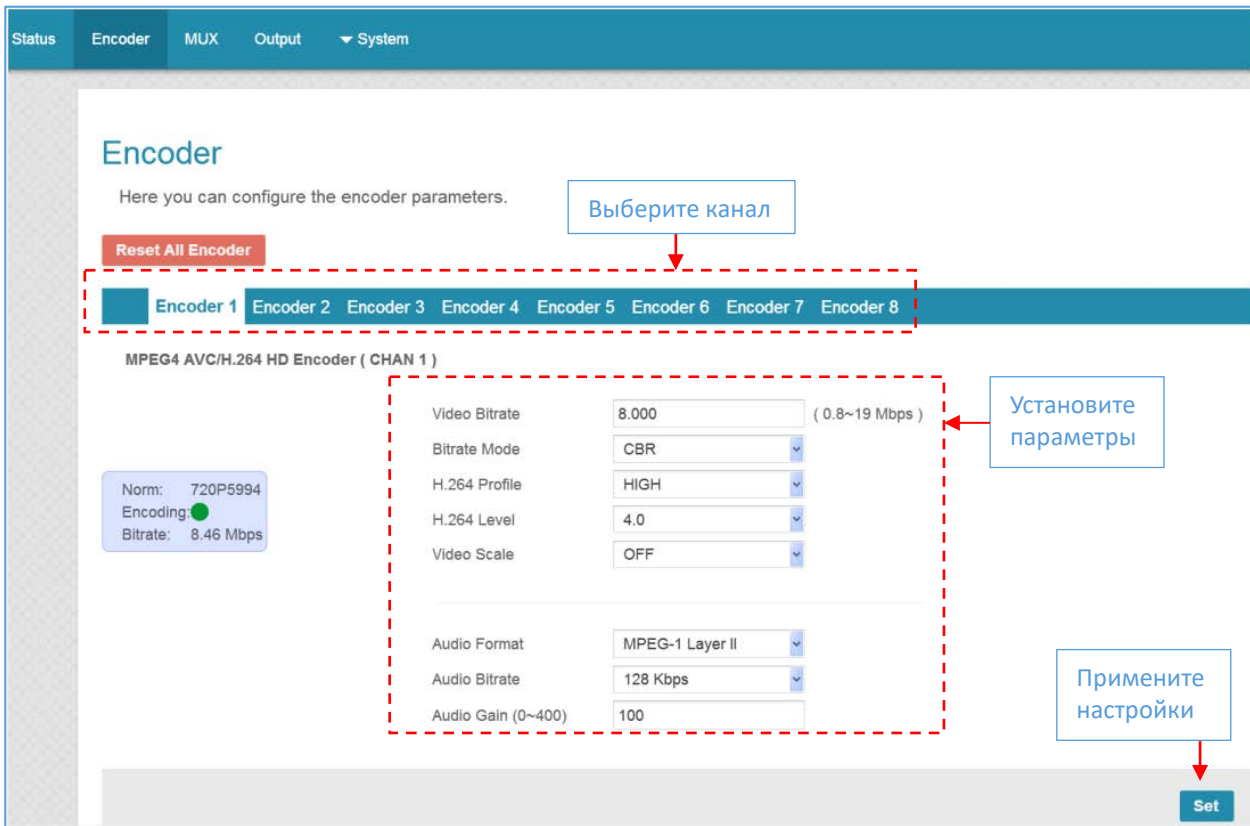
Status Encoder MUX Output System

Encoder

Here you can configure the encoder parameters.

Выберите канал

Reset All Encoder

Encoder 1 Encoder 2 Encoder 3 Encoder 4 Encoder 5 Encoder 6 Encoder 7 Encoder 8

MPEG4 AVC/H.264 HD Encoder ( CHAN 1 )

Norm: 720P5994
Encoding:
Bitrate: 8.46 Mbps

| | | |
|---|---|---|
| Video Bitrate | 8.000 | ( 0.8~19 Mbps ) |
| Bitrate Mode | CBR | |
| H.264 Profile | HIGH | |
| H.264 Level | 4.0 | |
| Video Scale | OFF | |
| Audio Format | MPEG-1 Layer II | |
| Audio Bitrate | 128 Kbps | |
| Audio Gain (0~400) | 100 | |

Установите параметры

Примените настройки

Set